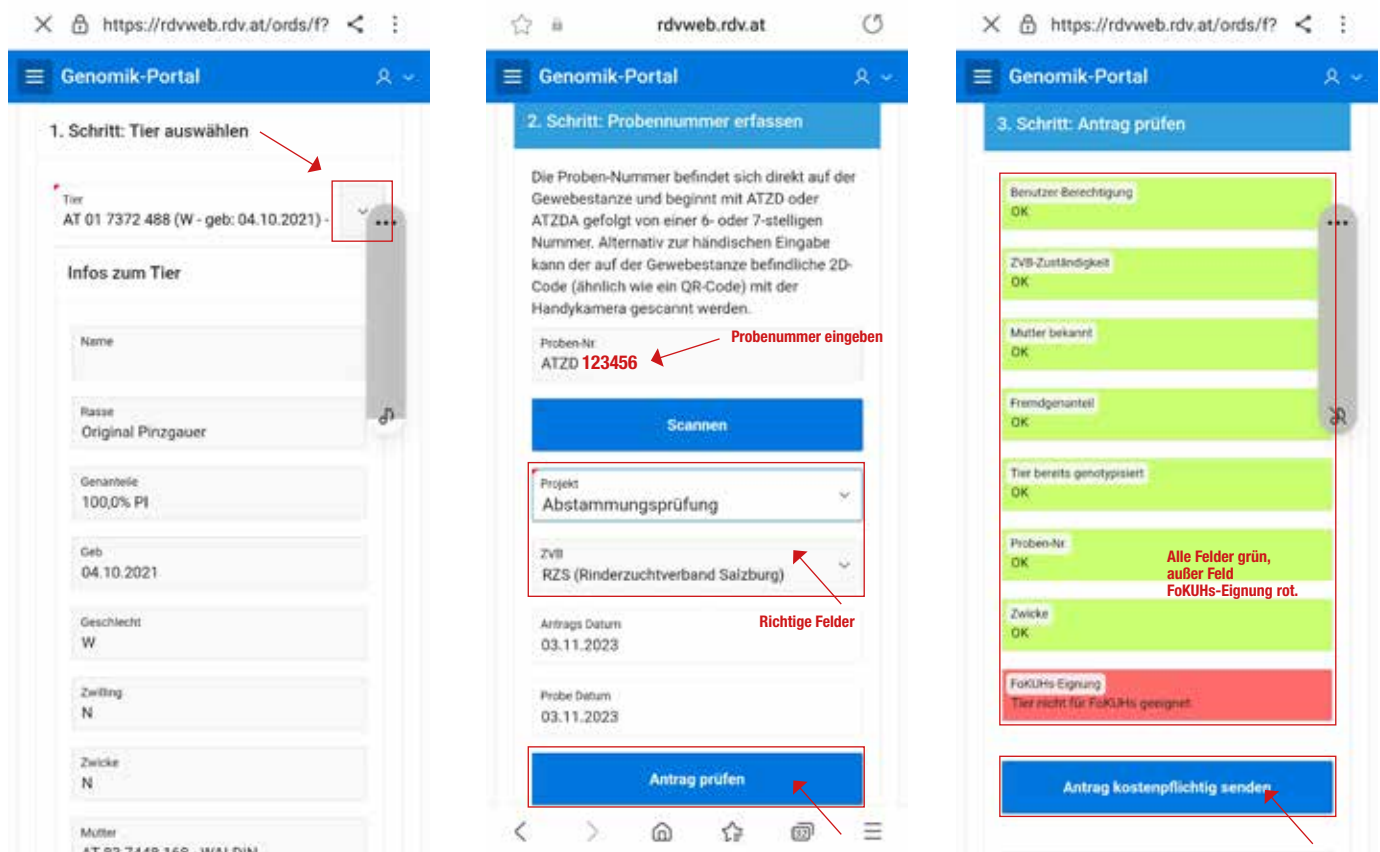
https://rdvweb.rdv.at/ords/f?

Genomik-Portal

1. Schritt: Tier auswählen

Tier
AT 01 7372 488 (W - geb: 04.10.2021) -

Infos zum Tier

Name

Rasse
Original Pinzgauer

Genanteile
100,0% PI

Geb
04.10.2021

Geschlecht
W

Zwilling
N

Zwicke
N

Mutter
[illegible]

rdvweb.rdv.at

Genomik-Portal

2. Schritt: Probennummer erfassen

Die Proben-Nummer befindet sich direkt auf der Gewebestanze und beginnt mit ATZD oder ATZDA gefolgt von einer 6- oder 7-stelligen Nummer. Alternativ zur händischen Eingabe kann der auf der Gewebestanze befindliche 2D-Code (ähnlich wie ein QR-Code) mit der Handykamera gescannt werden.

Proben-Nr.
ATZD 123456

Probenummer eingeben

Scannen

Projekt
Abstammungsprüfung

ZVB
RZS (Rinderzuchtverband Salzburg)

Richtige Felder

Antrags Datum
03.11.2023

Probe Datum
03.11.2023

Antrag prüfen

https://rdvweb.rdv.at/ords/f?

Genomik-Portal

3. Schritt: Antrag prüfen

Benutzer Berechtigung
OK

ZVB-Zuständigkeit
OK

Mutter bekannt
OK

Fremdgenanteil
OK

Tier bereits genotypisiert
OK

Proben-Nr.
OK

Zwicke
OK

Alle Felder grün, außer Feld FoKUHs-Eignung rot.

FoKUHs-Eignung
Tier nicht für FoKUHs geeignet.

Antrag kostenpflichtig senden